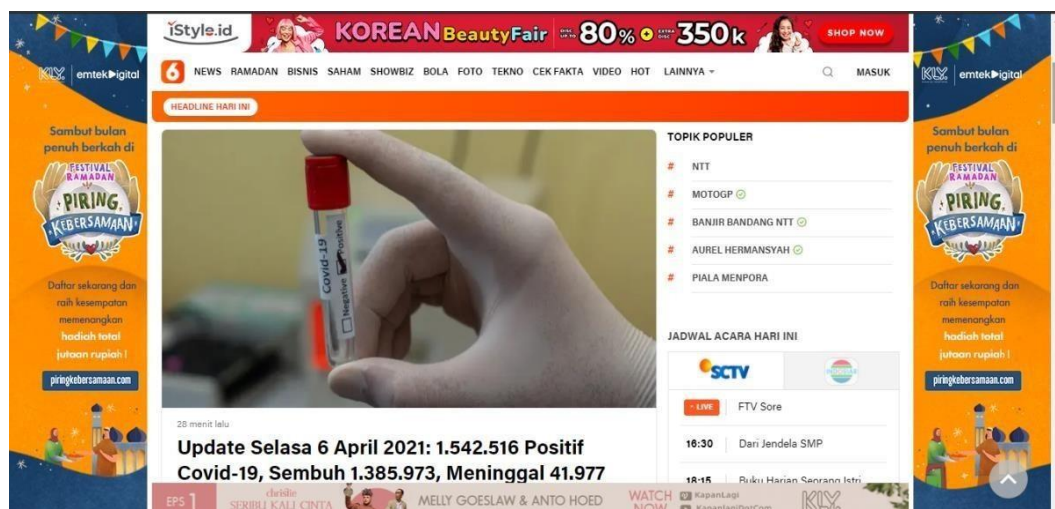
KLY emtek digital

Sambut bulan penuh berkah di

FESTIVAL RAMADAN PIRING KEBERSAMAAN

Daftar sekarang dan raih kesempatan memenangkan hadiah total jutaan rupiah!

piringkebersamaan.com

iStyle.id KOREAN Beauty Fair 80% 350k SHOP NOW

6 NEWS RAMADAN BISNIS SAHAM SHOWBIZ BOLA FOTO TEKNO CEK FAKTA VIDEO HOT LAINNYA MASUK

HEADLINE HARI INI

Covid-19 Negative Positive

28 menit lalu

Update Selasa 6 April 2021: 1.542.516 Positif Covid-19, Sembuh 1.385.973, Meninggal 41.977

TOPIK POPULER

# NTT

# MOTOGP

# BANJIR BANDANG NTT

# AUREL HERMANSYAH

# PIALA MENPORA

JADWAL ACARA HARI INI

SCTV

LIVE FTV Sore

16:30 Dari Jendela SMP

18:15 Buku Harian Seorang Istri

EPS 1 christie SERIBU KALI CINTA MELLY GOESLAW & ANTO HOED WATCH NOW KapanLagi KapanlagiDotCom KLY

KLY emtek digital

Sambut bulan penuh berkah di

FESTIVAL RAMADAN PIRING KEBERSAMAAN

Daftar sekarang dan raih kesempatan memenangkan hadiah total jutaan rupiah!

piringkebersamaan.com